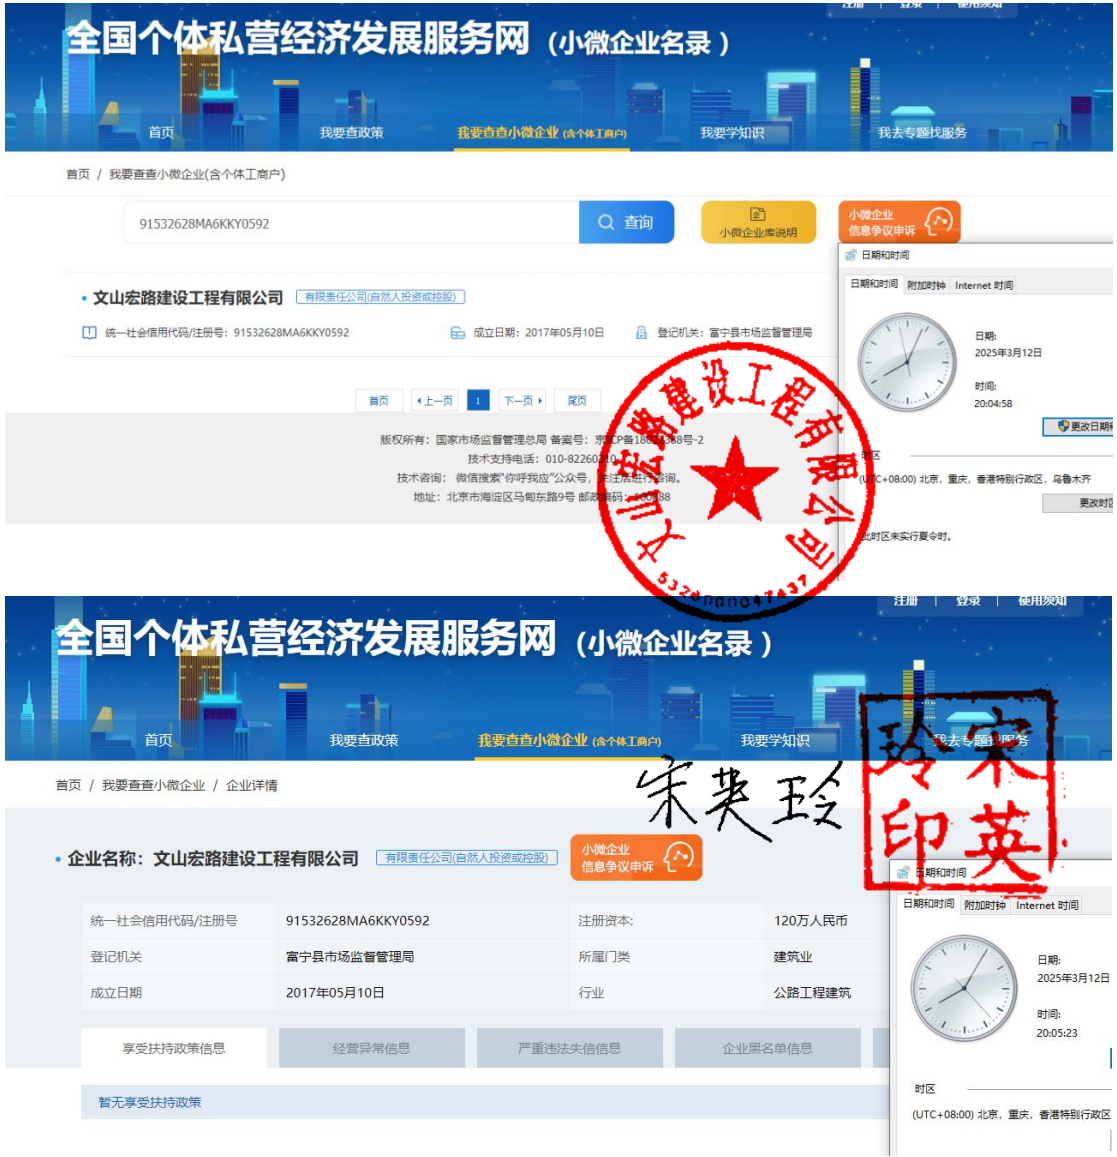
注册 | 登录 | 使用须知

全国个体私营经济发展服务网（小微企业名录）

首页　我要查政策　我要查查小微企业（含个体工商户）　我要学知识　我去专题找服务

首页 / 我要查查小微企业(含个体工商户)

91532628MA6KKY0592　查询　小微企业库说明　小微企业信息争议申诉

• 文山宏路建设工程有限公司　有限责任公司(自然人投资或控股)

统一社会信用代码/注册号：91532628MA6KKY0592　成立日期：2017年05月10日　登记机关：富宁县市场监督管理局

首页　上一页　1　下一页　尾页

版权所有：国家市场监督管理总局 备案号：京ICP备18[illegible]号-2
技术支持电话：010-82260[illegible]
技术咨询：微信搜索"你呼我应"公众号，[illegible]咨询。
地址：北京市海淀区马甸东路9号 邮政编码：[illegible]88

文山宏路建设工程有限公司
53262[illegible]7437

日期和时间
日期和时间　附加时钟　Internet 时间
日期：
2025年3月12日
时间：
20:04:58
更改日期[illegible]
时区
(UTC+08:00) 北京，重庆，香港特别行政区，乌鲁木齐
更改时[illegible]
此时区未实行夏令时。

注册 | 登录 | 使用须知

全国个体私营经济发展服务网（小微企业名录）

首页　我要查政策　我要查查小微企业（含个体工商户）　我要学知识　我去专题找服务

首页 / 我要查查小微企业 / 企业详情

宋英珍

宋英珍印

• 企业名称：文山宏路建设工程有限公司　有限责任公司(自然人投资或控股)　小微企业信息争议申诉

| 统一社会信用代码/注册号 | 91532628MA6KKY0592 | 注册资本: | 120万人民币 |
|---|---|---|---|
| 登记机关 | 富宁县市场监督管理局 | 所属门类 | 建筑业 |
| 成立日期 | 2017年05月10日 | 行业 | 公路工程建筑 |

享受扶持政策信息　经营异常信息　严重违法失信信息　企业黑名单信息

暂无享受扶持政策

日期和时间
日期和时间　附加时钟　Internet 时间
日期：
2025年3月12日
时间：
20:05:23
时区
(UTC+08:00) 北京，重庆，香港特别行政区